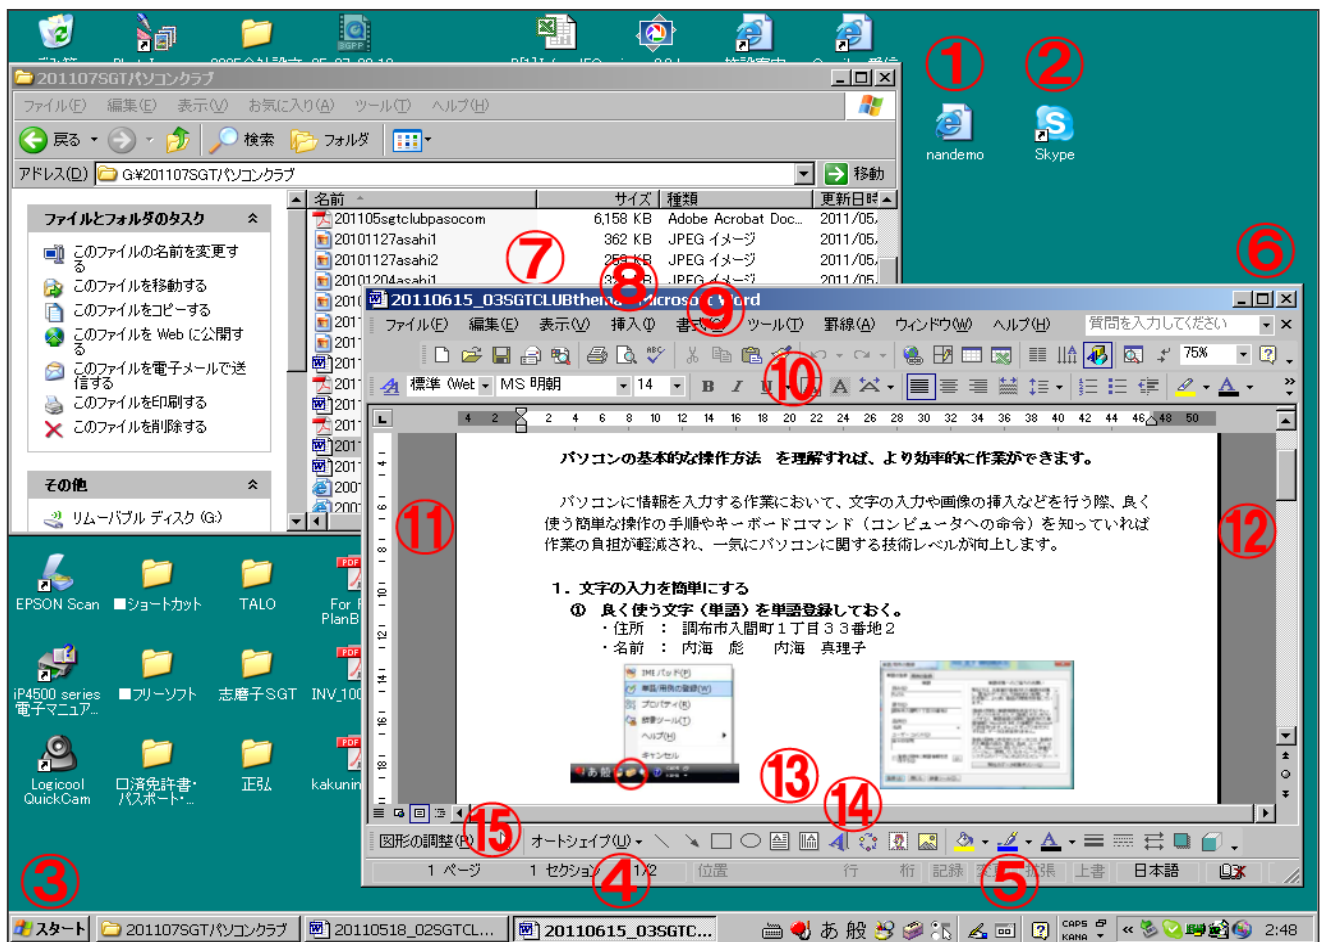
①
②
nandemo
Skype
201107SGTパソコンクラブ
ファイル(F) 編集(E) 表示(V) お気に入り(A) ツール(T) ヘルプ(H)
戻る 検索 フォルダ
アドレス(D) G:¥201107SGTパソコンクラブ 移動
ファイルとフォルダのタスク
このファイルの名前を変更する
このファイルを移動する
このファイルをコピーする
このファイルを Web に公開する
このファイルを電子メールで送信する
このファイルを印刷する
このファイルを削除する
その他
リムーバブル ディスク (G:)

| 名前 | サイズ | 種類 | 更新日時 |
|---|---|---|---|
| 20110105sgtclubpasocom | 6,158 KB | Adobe Acrobat Doc... | 2011/05/ |
| 20101127asahi1 | 362 KB | JPEG イメージ | 2011/05/ |
| 20101127asahi2 | 259 KB | JPEG イメージ | 2011/05/ |
| 20101204asahi1 | | JPEG イメージ | 2011/05/ |

⑦
⑧
⑨
⑥
20110615_03SGTCLUBthema - Microsoft Word
ファイル(F) 編集(E) 表示(V) 挿入(I) 書式(O) ツール(T) 罫線(A) ウィンドウ(W) ヘルプ(H) 質問を入力してください
75%
⑩
標準 (Web MS 明朝 14
⑪
⑫
パソコンの基本的な操作方法 を理解すれば、より効率的に作業ができます。

パソコンに情報を入力する作業において、文字の入力や画像の挿入などを行う際、良く使う簡単な操作の手順やキーボードコマンド（コンピュータへの命令）を知っていれば作業の負担が軽減され、一気にパソコンに関する技術レベルが向上します。

1．文字の入力を簡単にする
① 良く使う文字（単語）を単語登録しておく。
・住所 ： 調布市入間町１丁目３３番地２
・名前 ： 内海 彪 内海 真理子

IMEパッド(P)
単語/用例の登録(W)
プロパティ(R)
辞書ツール(T)
ヘルプ(H)
キャンセル
あ 般

⑬
⑭
⑮
図形の調整(R) オートシェイプ(U)
1 ページ 1 セクション 1/2 位置 行 桁 記録 変更 拡張 上書 日本語
④
⑤
EPSON Scan
■ショートカット
TALO
For PlanB
iP4500 series 電子マニュア...
■フリーソフト
志磨子SGT
INV_100
Logicool QuickCam
ロ済免許書・パスポート・...
正弘
kakunin
③
スタート
201107SGTパソコンクラブ
20110518_02SGTCL...
20110615_03SGTC...
あ 般
CAPS KANA
2:48